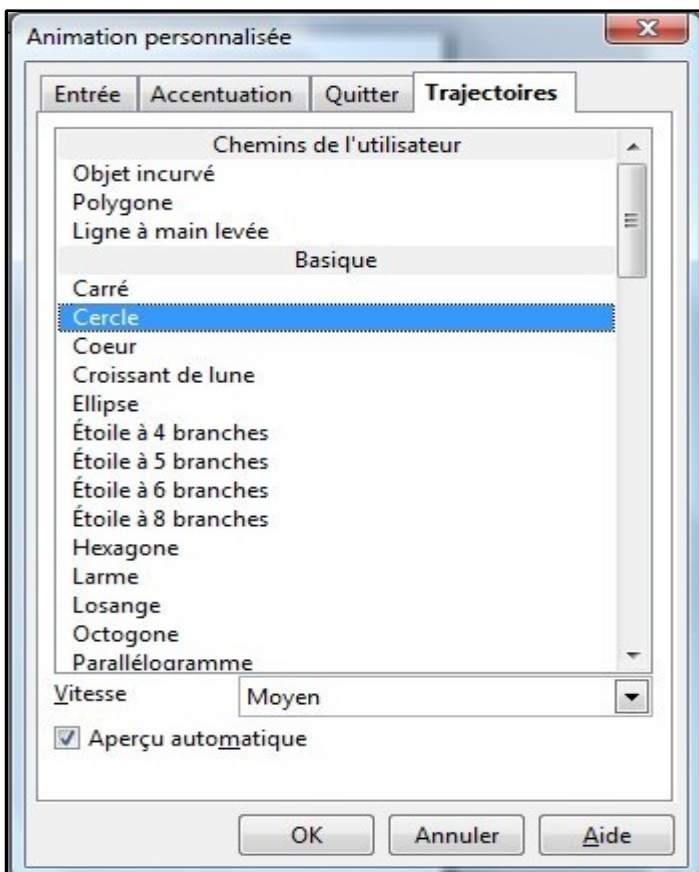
Animation personnalisée

Entrée | Accentuation | Quitter | Trajectoires

Chemins de l'utilisateur
Objet incurvé
Polygone
Ligne à main levée
Basique
Carré
Cercle
Coeur
Croissant de lune
Ellipse
Étoile à 4 branches
Étoile à 5 branches
Étoile à 6 branches
Étoile à 8 branches
Hexagone
Larme
Losange
Octogone
Parallélogramme

Vitesse
Moyen

Aperçu automatique

OK
Annuler
Aide